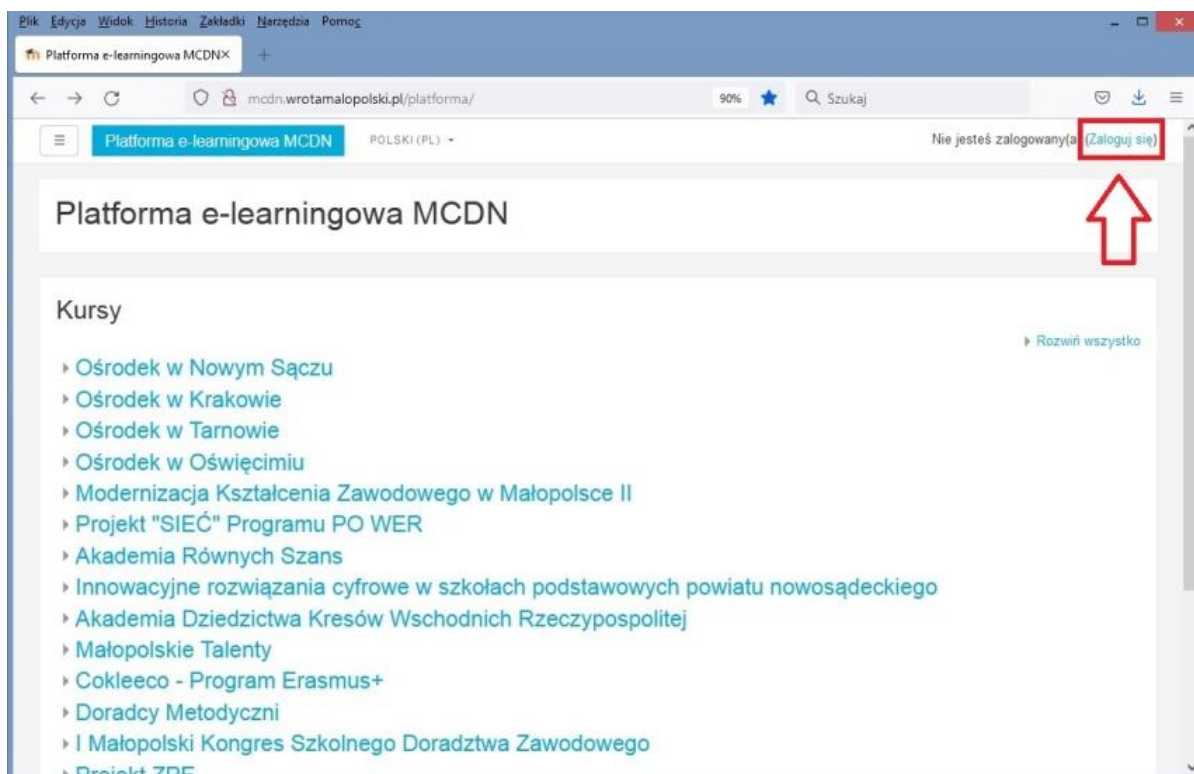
Plik Edycja Widok Historia Zakładki Narzędzia Pomoc

Platforma e-learningowa MCDN ×

mcdn.wrotamalopolski.pl/platforma/

90%

Szukaj

Platforma e-learningowa MCDN

POLSKI (PL)

Nie jesteś zalogowany(a) (Zaloguj się)

Platforma e-learningowa MCDN

Kursy

Rozwiń wszystko

Ośrodek w Nowym Sączu

Ośrodek w Krakowie

Ośrodek w Tarnowie

Ośrodek w Oświęcimiu

Modernizacja Kształcenia Zawodowego w Małopolsce II

Projekt "SIEĆ" Programu PO WER

Akademia Równych Szans

Innowacyjne rozwiązania cyfrowe w szkołach podstawowych powiatu nowosądeckiego

Akademia Dziedzictwa Kresów Wschodnich Rzeczypospolitej

Małopolskie Talenty

Cokleeco - Program Erasmus+

Doradcy Metodyczni

I Małopolski Kongres Szkolnego Doradztwa Zawodowego

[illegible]